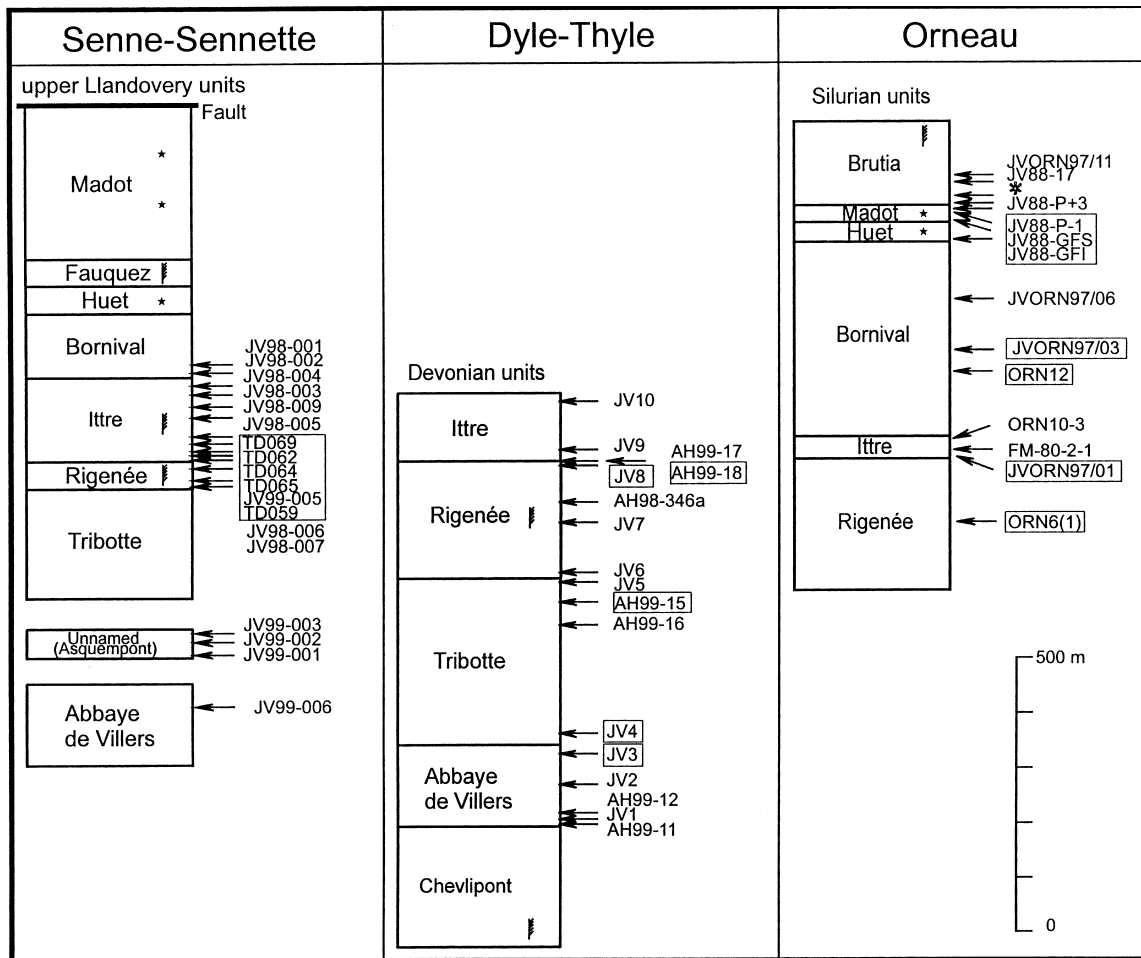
| Senne-Sennette | Dyle-Thyle | Orneau |
|---|---|---|

upper Llandovery units

Fault

Madot

Fauquez

Huet

Bornival

JV98-001
JV98-002
JV98-004
JV98-003
JV98-009
JV98-005

Ittre

TD069
TD062
TD064
TD065
JV99-005
TD059

Rigenée

Tribotte

JV98-006
JV98-007

Unnamed (Asquempont)

JV99-003
JV99-002
JV99-001

Abbaye de Villers

JV99-006

Devonian units

Ittre

JV10
JV9
AH99-17
JV8
AH99-18

Rigenée

AH98-346a
JV7

JV6
JV5
AH99-15
AH99-16

Tribotte

JV4
JV3

Abbaye de Villers

JV2
AH99-12
JV1
AH99-11

Chevlipont

Silurian units

Brutia

JVORN97/11
JV88-17
*
JV88-P+3

Madot

Huet

JV88-P-1
JV88-GFS
JV88-GFI

Bornival

JVORN97/06
JVORN97/03
ORN12

ORN10-3

Ittre

FM-80-2-1
JVORN97/01

Rigenée

ORN6(1)

500 m

0